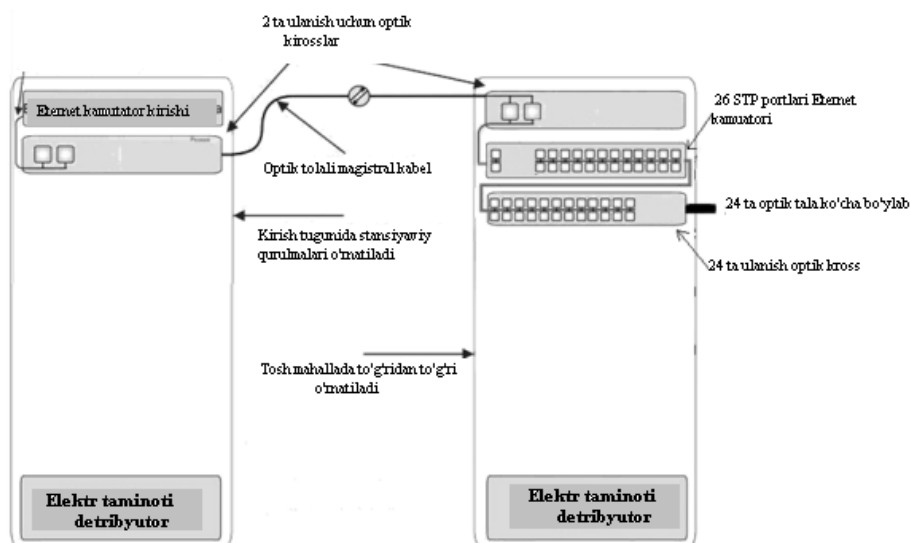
2 ta ulanish uchum optik krosslar

Ehernet kamutator kirishi

Optik tolali magistral kabel

26 STP portlari Ehernet kamuatori

24 ta optik tala ko'cha bo'ylab

Kirish tugumida stansiyawiy qurulmalari o'rnatiladi

24 ta ulanish optik kross

Tosh mahallada to'g'ridan to'g'ri o'rnatiladi

Elektr taminoti detribyutor

Elektr taminoti detribyutor